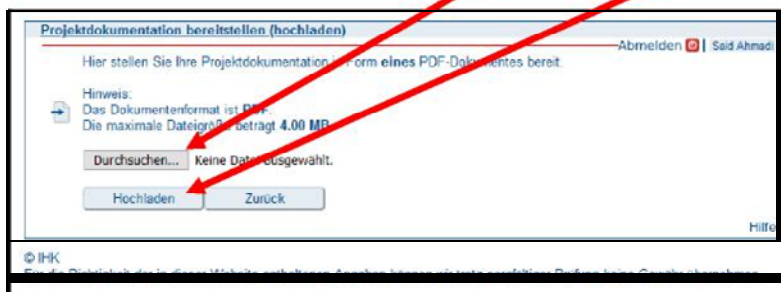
Projektdokumentation bereitstellen (hochladen)

Abmelden | Said Ahmadi

Hier stellen Sie Ihre Projektdokumentation i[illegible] Form eines PDF-Do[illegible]entes bereit.

Hinweis:
Das Dokumentenformat ist P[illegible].
Die maximale Dateigr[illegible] beträgt 4.00 MB.

Durchsuchen... Keine Date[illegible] ausgewählt.

Hochladen Zurück

Hilfe

© IHK
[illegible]